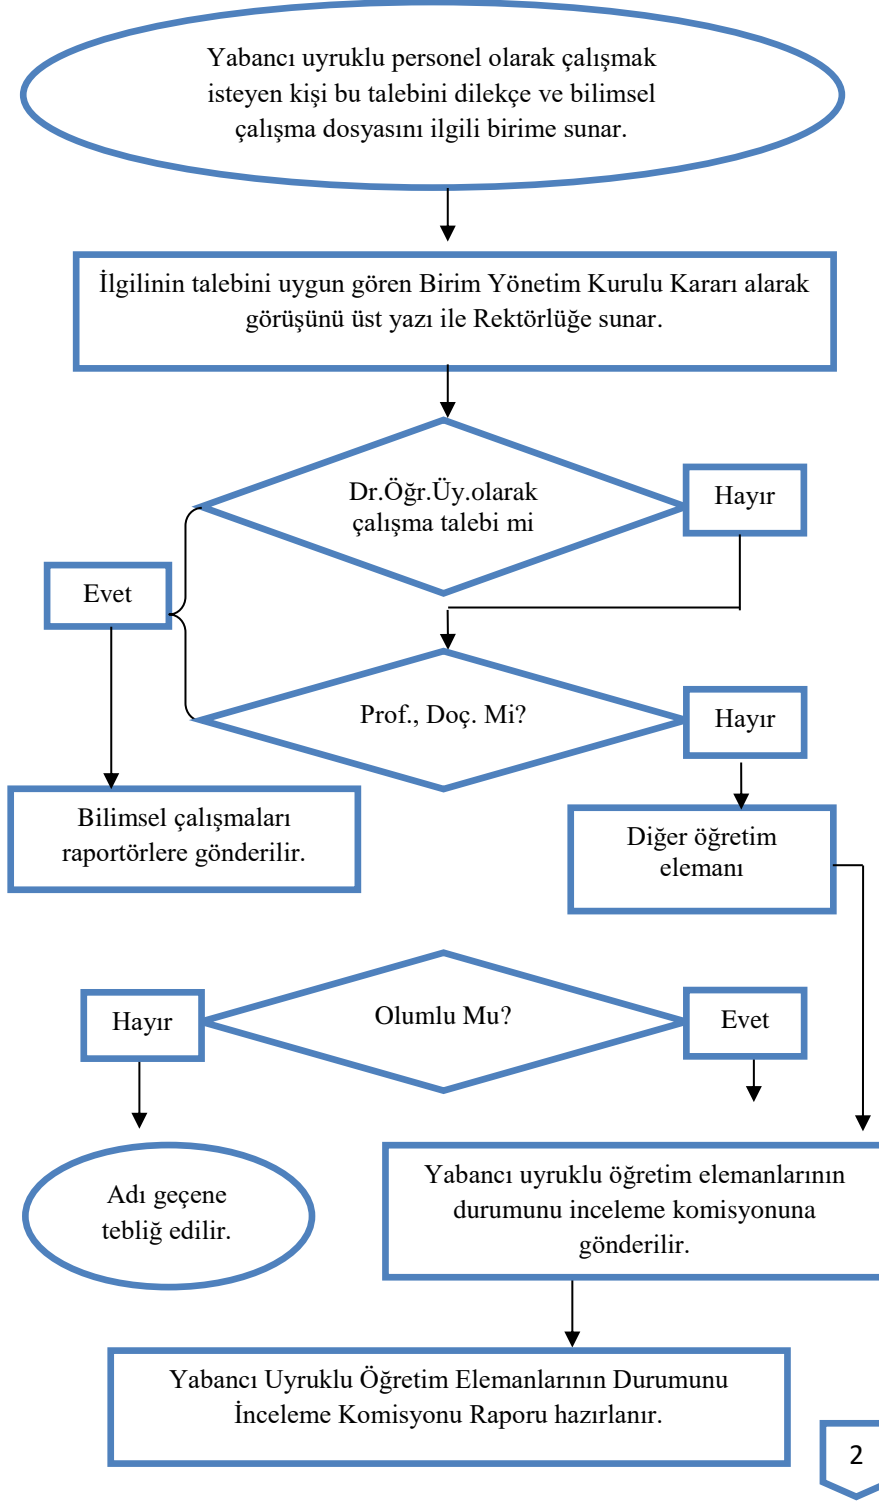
Yabancı uyruklu personel olarak çalışmak isteyen kişi bu talebini dilekçe ve bilimsel çalışma dosyasını ilgili birime sunar.

İlgilinin talebini uygun gören Birim Yönetim Kurulu Kararı alarak görüşünü üst yazı ile Rektörlüğe sunar.

Dr.Öğr.Üy.olarak çalışma talebi mi

Hayır

Evet

Prof., Doç. Mi?

Hayır

Bilimsel çalışmaları raportörlere gönderilir.

Diğer öğretim elemanı

Hayır

Olumlu Mu?

Evet

Adı geçene tebliğ edilir.

Yabancı uyruklu öğretim elemanlarının durumunu inceleme komisyonuna gönderilir.

Yabancı Uyruklu Öğretim Elemanlarının Durumunu İnceleme Komisyonu Raporu hazırlanır.

2